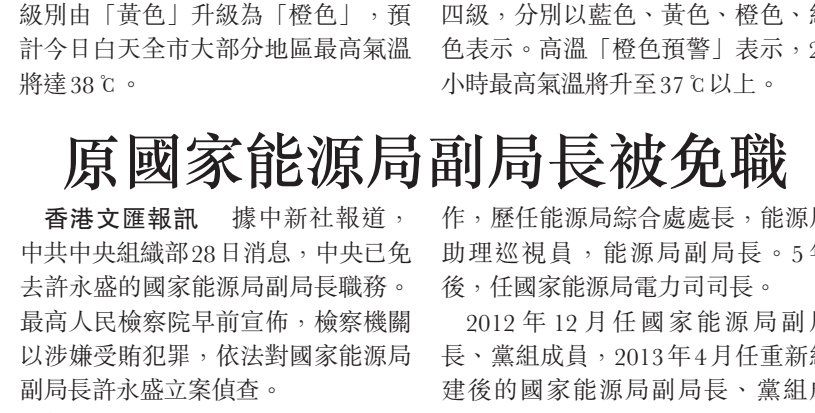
級別由「黃色」升級為「橙色」，預計今日白天全市大部分地區最高氣溫將達38℃。

四級，分別以藍色、黃色、橙色、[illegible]色表示。高溫「橙色預警」表示，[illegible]小時最高氣溫將升至37℃以上。

原國家能源局副局長被免職

香港文匯報訊　據中新社報道，中共中央組織部28日消息，中央已免去許永盛的國家能源局副局長職務。最高人民檢察院早前宣佈，檢察機關以涉嫌受賄犯罪，依法對國家能源局副局長許永盛立案偵查。

作，歷任能源局綜合處處長，能源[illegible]助理巡視員，能源局副局長。5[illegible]後，任國家能源局電力司司長。

2012年12月任國家能源局副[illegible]長、黨組成員，2013年4月任重新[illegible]建後的國家能源局副局長、黨組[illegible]